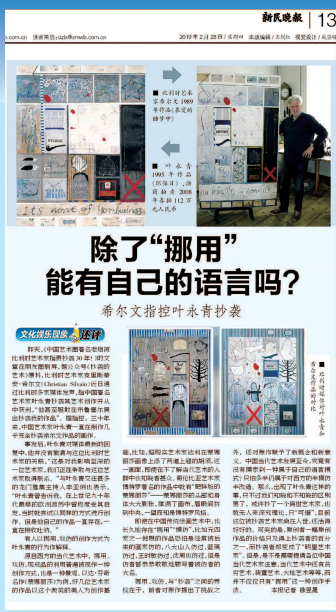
新民晚报 | 13

2019年2月28日 / 星期四 本版编辑 / 王悦阳 视觉设计 / 戚黎明

比利时艺术家希尔文1989年作品（左图为局部）

叶永青1995年作品《部落II》，该画曾在2008年香港佳士得拍卖行拍出112万元人民币

It's none of your business

除了"挪用" 能有自己的语言吗？

希尔文指控叶永青抄袭

文化娱乐观察

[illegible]

比利时艺术家希尔文的作品（右）与叶永青的作品非常相似

本报记者 徐翌晟